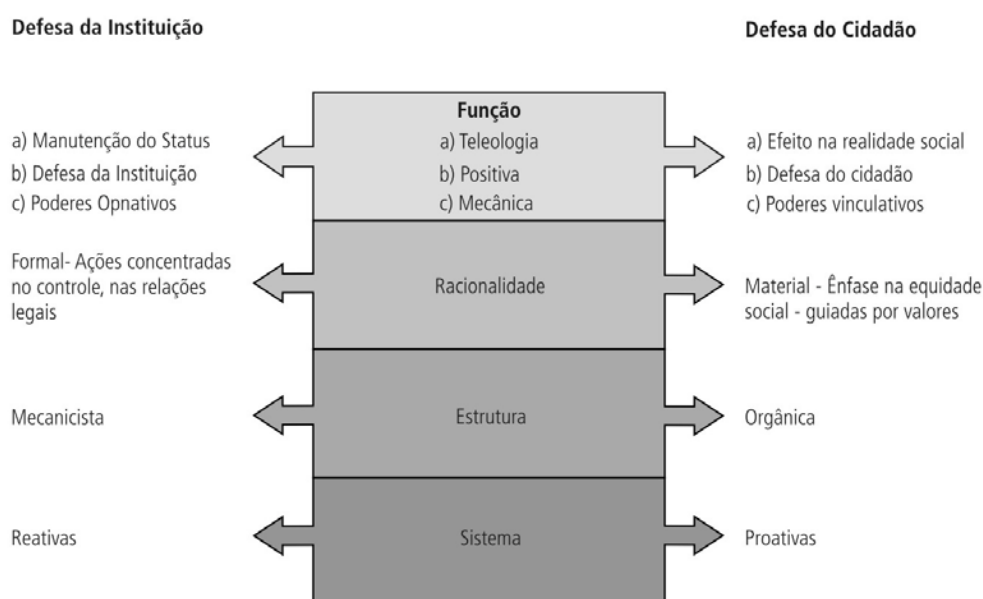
Defesa da Instituição

Defesa do Cidadão

Função
a) Teleologia
b) Positiva
c) Mecânica

a) Manutenção do Status
b) Defesa da Instituição
c) Poderes Opnativos

a) Efeito na realidade social
b) Defesa do cidadão
c) Poderes vinculativos

Formal- Ações concentradas no controle, nas relações legais

Racionalidade

Material - Ênfase na equidade social - guiadas por valores

Mecanicista

Estrutura

Orgânica

Reativas

Sistema

Proativas